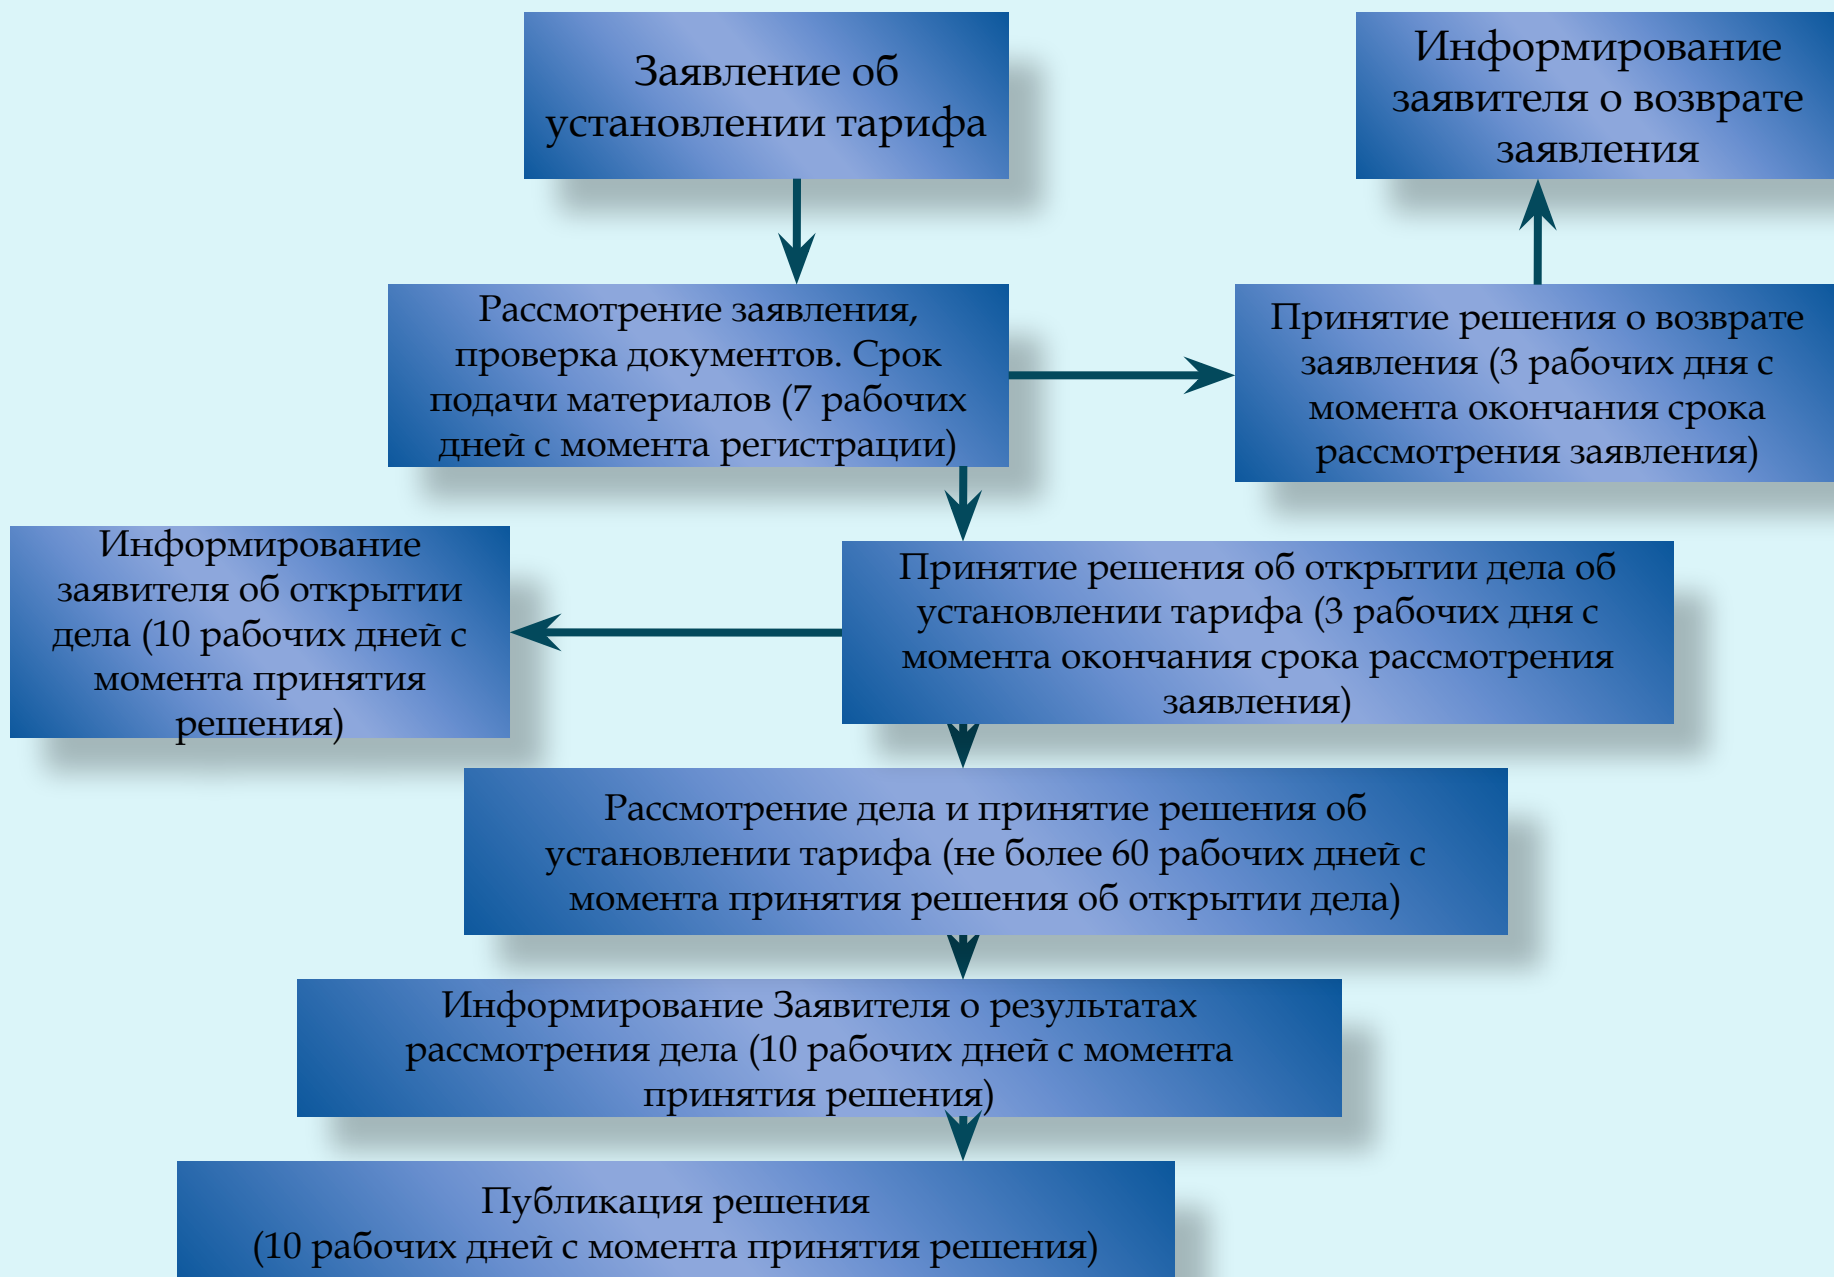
Заявление об установлении тарифа

Информирование заявителя о возврате заявления

Рассмотрение заявления, проверка документов. Срок подачи материалов (7 рабочих дней с момента регистрации)

Принятие решения о возврате заявления (3 рабочих дня с момента окончания срока рассмотрения заявления)

Информирование заявителя об открытии дела (10 рабочих дней с момента принятия решения)

Принятие решения об открытии дела об установлении тарифа (3 рабочих дня с момента окончания срока рассмотрения заявления)

Рассмотрение дела и принятие решения об установлении тарифа (не более 60 рабочих дней с момента принятия решения об открытии дела)

Информирование Заявителя о результатах рассмотрения дела (10 рабочих дней с момента принятия решения)

Публикация решения (10 рабочих дней с момента принятия решения)